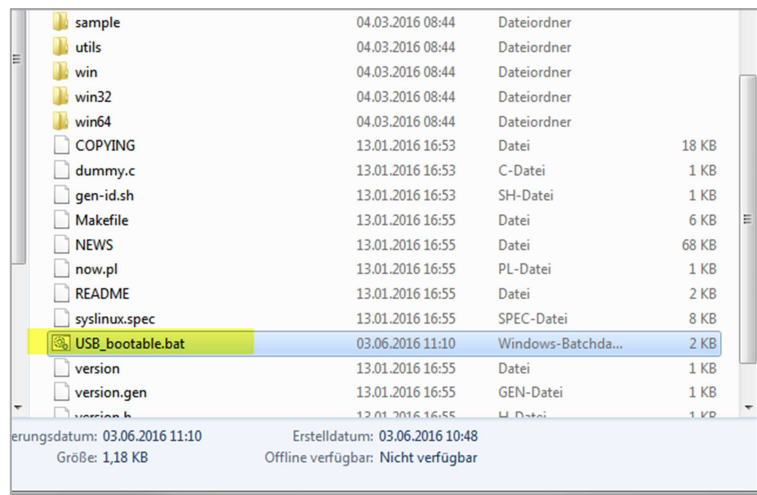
| | | | |
|---|---|---|---|
| sample | 04.03.2016 08:44 | Dateiordner | |
| utils | 04.03.2016 08:44 | Dateiordner | |
| win | 04.03.2016 08:44 | Dateiordner | |
| win32 | 04.03.2016 08:44 | Dateiordner | |
| win64 | 04.03.2016 08:44 | Dateiordner | |
| COPYING | 13.01.2016 16:53 | Datei | 18 KB |
| dummy.c | 13.01.2016 16:53 | C-Datei | 1 KB |
| gen-id.sh | 13.01.2016 16:53 | SH-Datei | 1 KB |
| Makefile | 13.01.2016 16:55 | Datei | 6 KB |
| NEWS | 13.01.2016 16:55 | Datei | 68 KB |
| now.pl | 13.01.2016 16:55 | PL-Datei | 1 KB |
| README | 13.01.2016 16:55 | Datei | 2 KB |
| syslinux.spec | 13.01.2016 16:55 | SPEC-Datei | 8 KB |
| USB_bootable.bat | 03.06.2016 11:10 | Windows-Batchda... | 2 KB |
| version | 13.01.2016 16:55 | Datei | 1 KB |
| version.gen | 13.01.2016 16:55 | GEN-Datei | 1 KB |
| version.h | 13.01.2016 16:55 | H-Datei | 1 KB |

erungsdatum: 03.06.2016 11:10 Erstelldatum: 03.06.2016 10:48
Größe: 1,18 KB Offline verfügbar: Nicht verfügbar